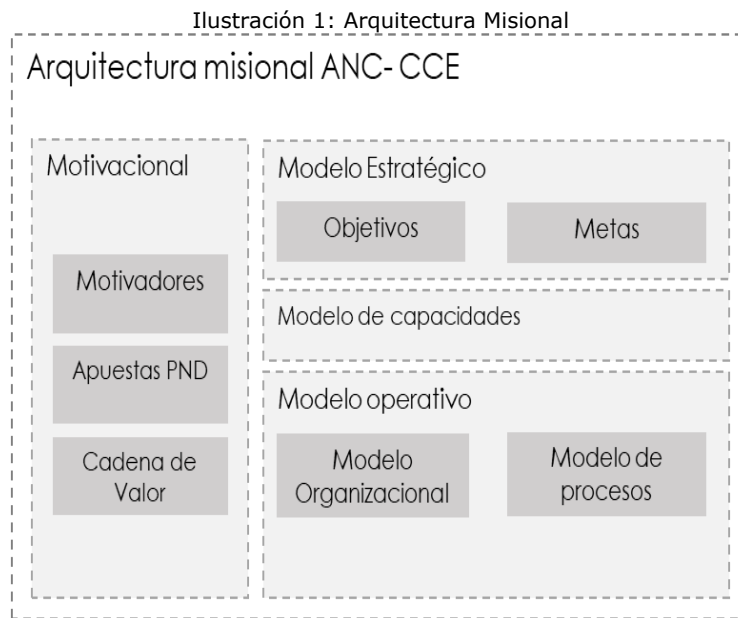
Ilustración 1: Arquitectura Misional

Arquitectura misional ANC- CCE

Motivacional

Motivadores

Apuestas PND

Cadena de Valor

Modelo Estratégico

Objetivos

Metas

Modelo de capacidades

Modelo operativo

Modelo Organizacional

Modelo de procesos